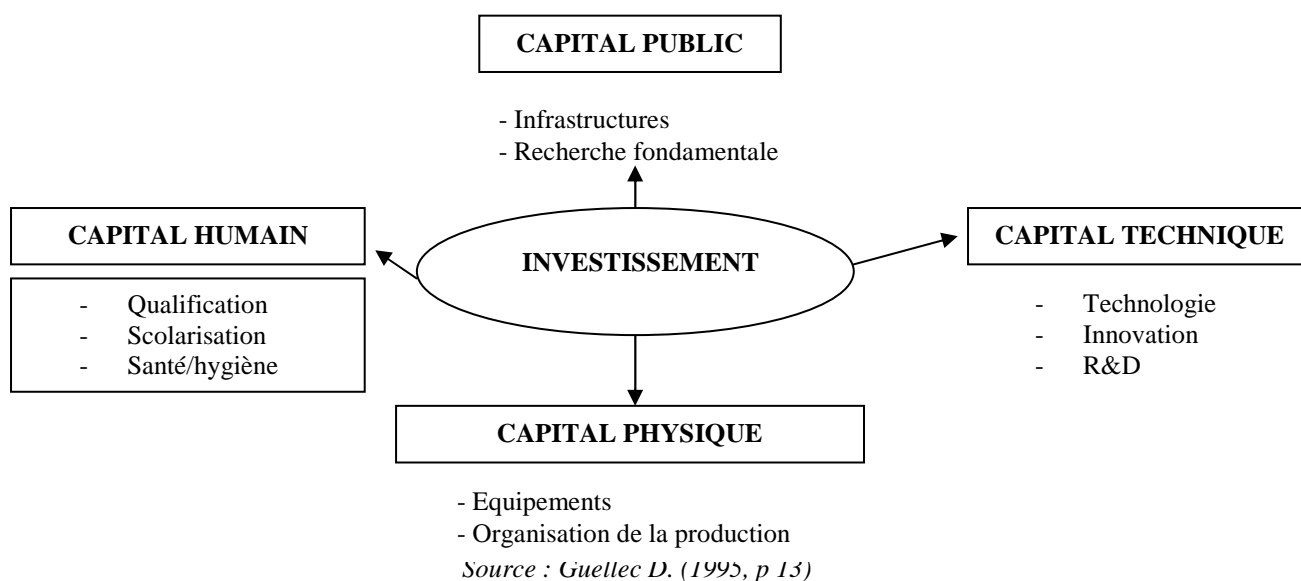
CAPITAL PUBLIC

- Infrastructures
- Recherche fondamentale

CAPITAL HUMAIN

- Qualification
- Scolarisation
- Santé/hygiène

INVESTISSEMENT

CAPITAL TECHNIQUE

- Technologie
- Innovation
- R&D

CAPITAL PHYSIQUE

- Equipements
- Organisation de la production

Source : Guellec D. (1995, p 13)